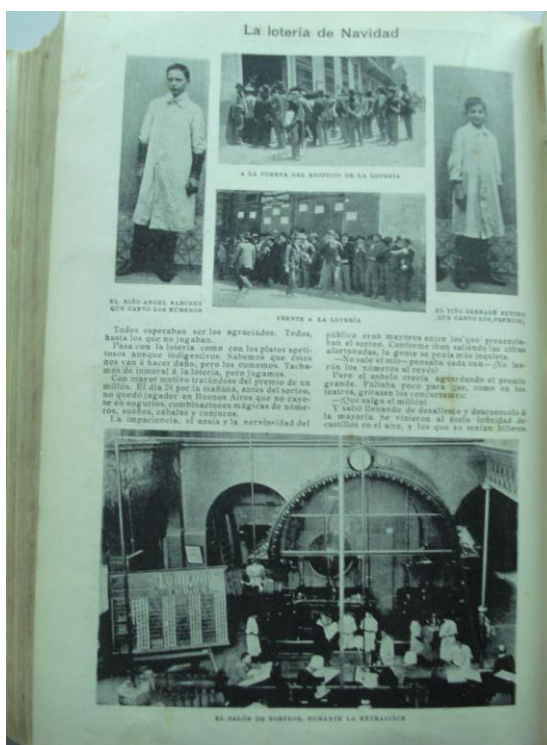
La lotería de Navidad

A LA PUERTA DEL EDIFICIO DE LA LOTERÍA

EL NIÑO ANGEL SANCHEZ QUE CANTO LOS NÚMEROS

FRENTE A LA LOTERÍA

EL NIÑO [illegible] QUE CANTO LOS PREMIOS

Todos esperaban ser los agraciados. Todos, hasta los que no jugaban.

Pasa con la lotería como con los platos apetitosos aunque indigestivos. Sabemos que éstos nos van á hacer daño, pero los comemos. Tachamos de inmoral á la lotería, pero jugamos.

Con mayor motivo tratándose del premio de un millón. El día 24 por la mañana, antes del sorteo, no quedó jugador en Buenos Aires que no cayese en augurios, combinaciones mágicas de números, sueños, cábalas y conjuros.

La impaciencia, el ansia y la nerviosidad del público eran mayores entre los que presenciaban el sorteo. Conforme iban saliendo las cifras afortunadas, la gente se ponía más inquieta.

—No sale el mío—pensaba cada uno.—¡No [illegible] rán los números al revés?

Pero el anhelo crecía aguardando el premio grande. Faltaba poco para que, como en los teatros, gritasen los concurrentes:

—¡Que salga el millón!

Y salió llenando de desaliento y desconsuelo á la mayoría. Se vinieron al suelo infinidad de castillos en el aire, y los que no tenían billetes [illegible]

EL SALÓN DE SORTEOS, DURANTE LA EXTRACCIÓN